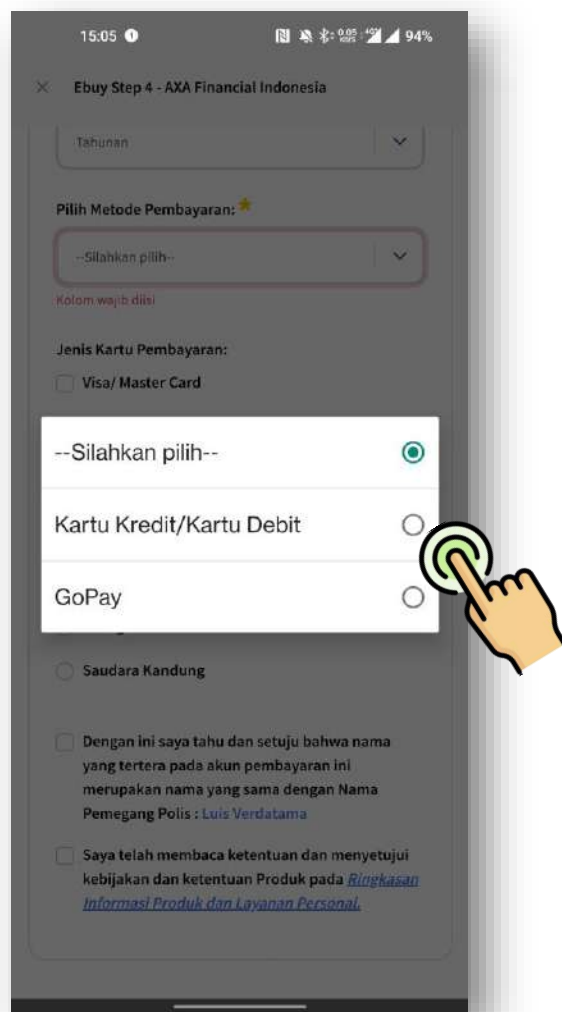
15:05

94%

Ebuy Step 4 - AXA Financial Indonesia

Tahunan

Pilih Metode Pembayaran: *

--Silahkan pilih--

Kolom wajib diisi

Jenis Kartu Pembayaran:

Visa/ Master Card

--Silahkan pilih--

Kartu Kredit/Kartu Debit

GoPay

Saudara Kandung

Dengan ini saya tahu dan setuju bahwa nama yang tertera pada akun pembayaran ini merupakan nama yang sama dengan Nama Pemegang Polis : Luis Verdatama

Saya telah membaca ketentuan dan menyetujui kebijakan dan ketentuan Produk pada Ringkasan Informasi Produk dan Layanan Personal.